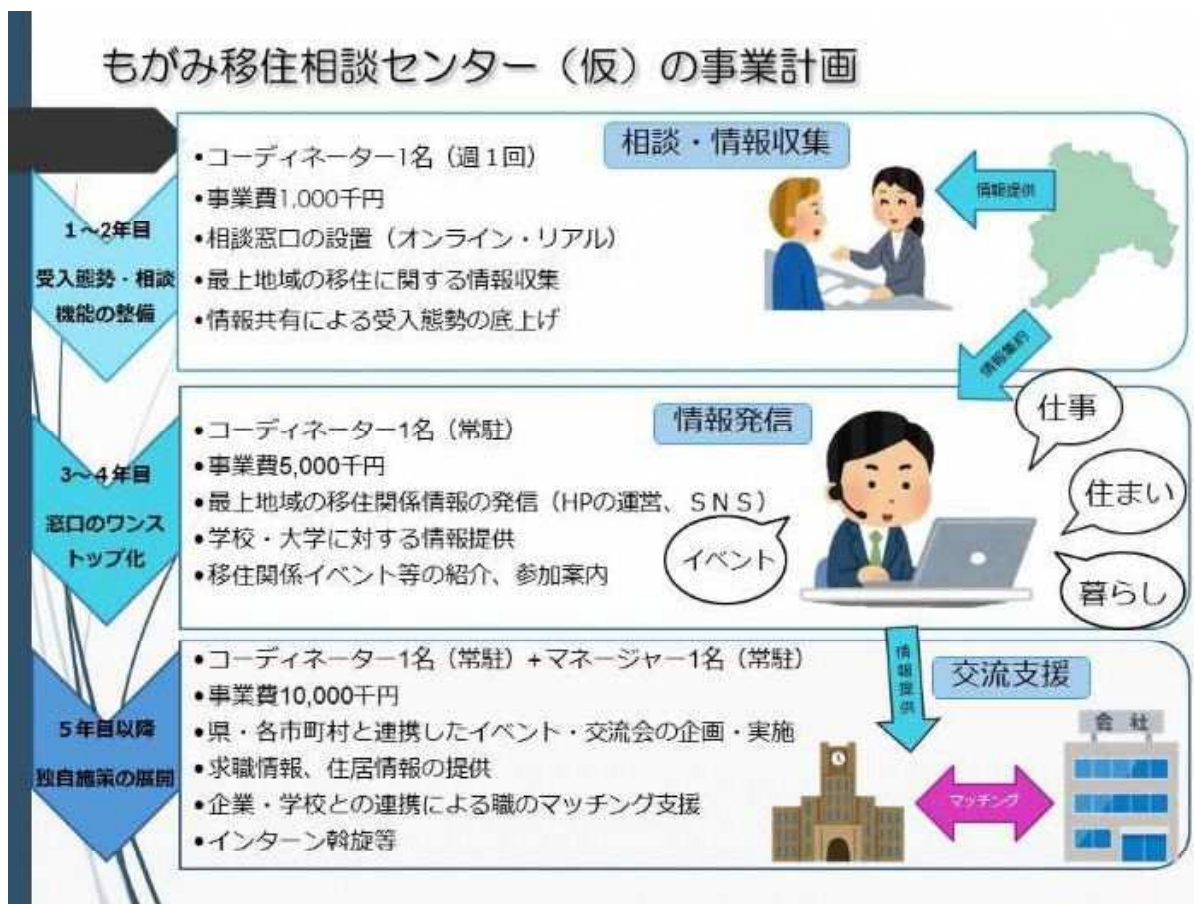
もがみ移住相談センター（仮）の事業計画

1～2年目
受入態勢・相談機能の整備

•コーディネーター1名（週１回）
•事業費1,000千円
•相談窓口の設置（オンライン・リアル）
•最上地域の移住に関する情報収集
•情報共有による受入態勢の底上げ

相談・情報収集

情報提供

情報集約

3～4年目
窓口のワンストップ化

•コーディネーター1名（常駐）
•事業費5,000千円
•最上地域の移住関係情報の発信（HPの運営、ＳＮＳ）
•学校・大学に対する情報提供
•移住関係イベント等の紹介、参加案内

情報発信

仕事
住まい
暮らし
イベント

情報提供

5年目以降
独自施策の展開

•コーディネーター1名（常駐）＋マネージャー1名（常駐）
•事業費10,000千円
•県・各市町村と連携したイベント・交流会の企画・実施
•求職情報、住居情報の提供
•企業・学校との連携による職のマッチング支援
•インターン斡旋等

交流支援

会社

マッチング